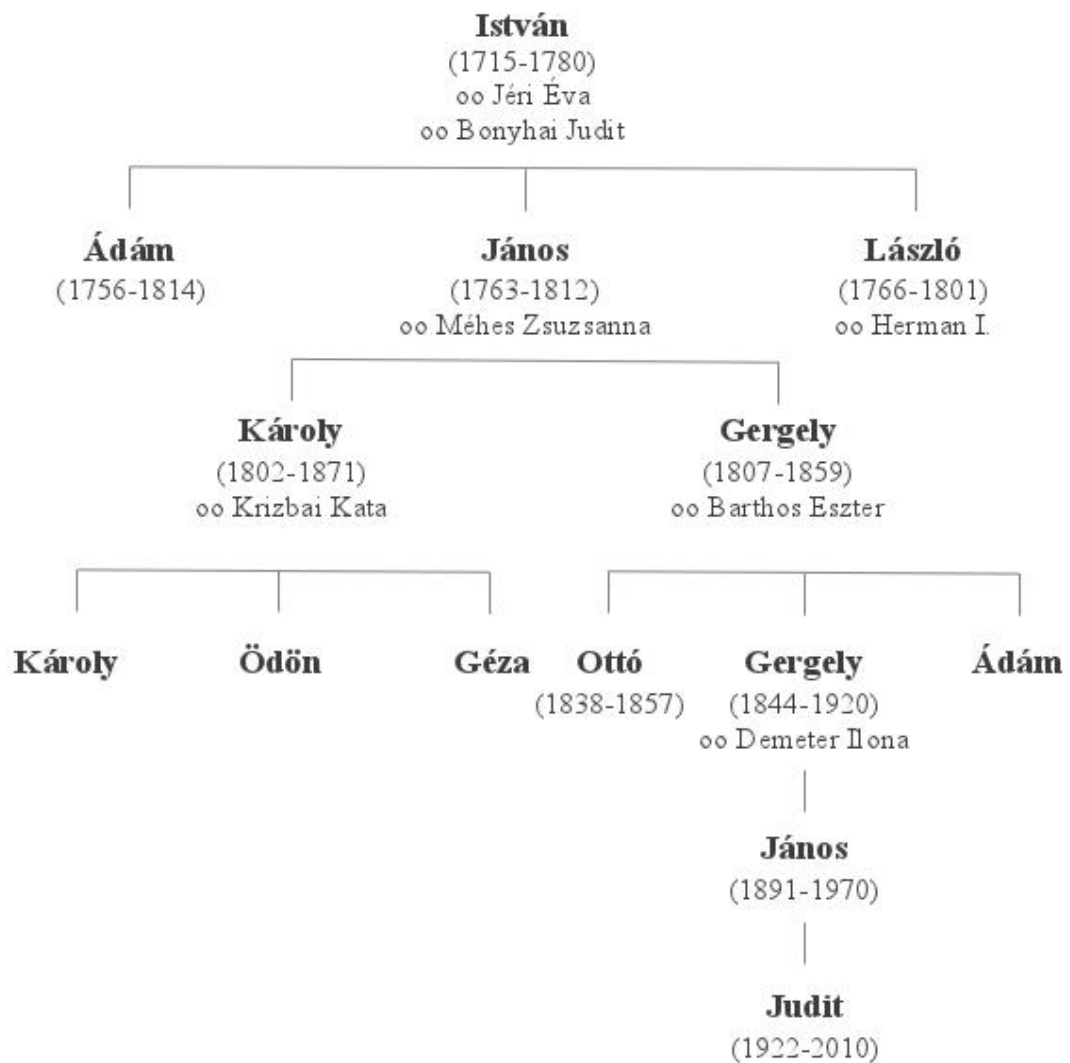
István
(1715-1780)
oo Jéri Éva
oo Bonyhai Judit

Ádám
(1756-1814)

János
(1763-1812)
oo Méhes Zsuzsanna

László
(1766-1801)
oo Herman I.

Károly
(1802-1871)
oo Krizbai Kata

Gergely
(1807-1859)
oo Barthos Eszter

Károly

Ödön

Géza

Ottó
(1838-1857)

Gergely
(1844-1920)
oo Demeter Ilona

Ádám

János
(1891-1970)

Judit
(1922-2010)